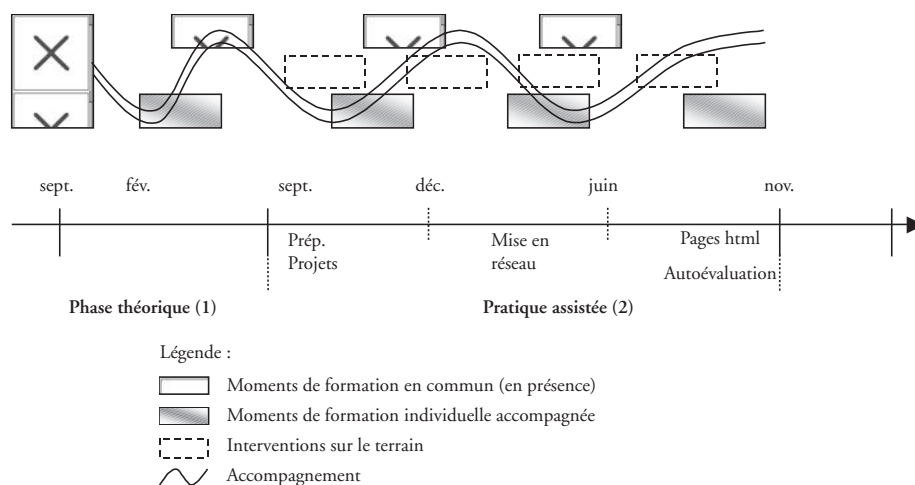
sept.
fév.
sept.
déc.
juin
nov.

Prép. Projets
Mise en réseau
Pages html
Autoévaluation

Phase théorique (1)
Pratique assistée (2)

Légende :

Moments de formation en commun (en présence)
Moments de formation individuelle accompagnée
Interventions sur le terrain
Accompagnement